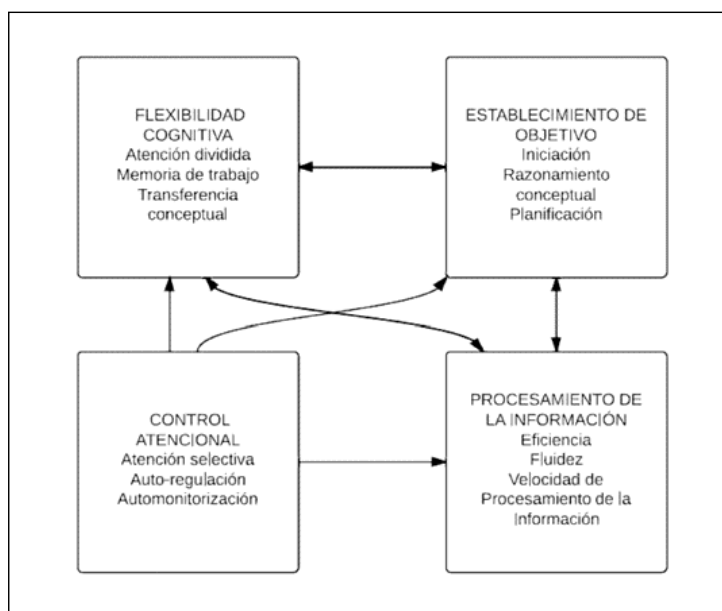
FLEXIBILIDAD COGNITIVA
Atención dividida
Memoria de trabajo
Transferencia conceptual

ESTABLECIMIENTO DE OBJETIVO
Iniciación
Razonamiento conceptual
Planificación

CONTROL ATENCIONAL
Atención selectiva
Auto-regulación
Automonitorización

PROCESAMIENTO DE LA INFORMACIÓN
Eficiencia
Fluidez
Velocidad de Procesamiento de la Información